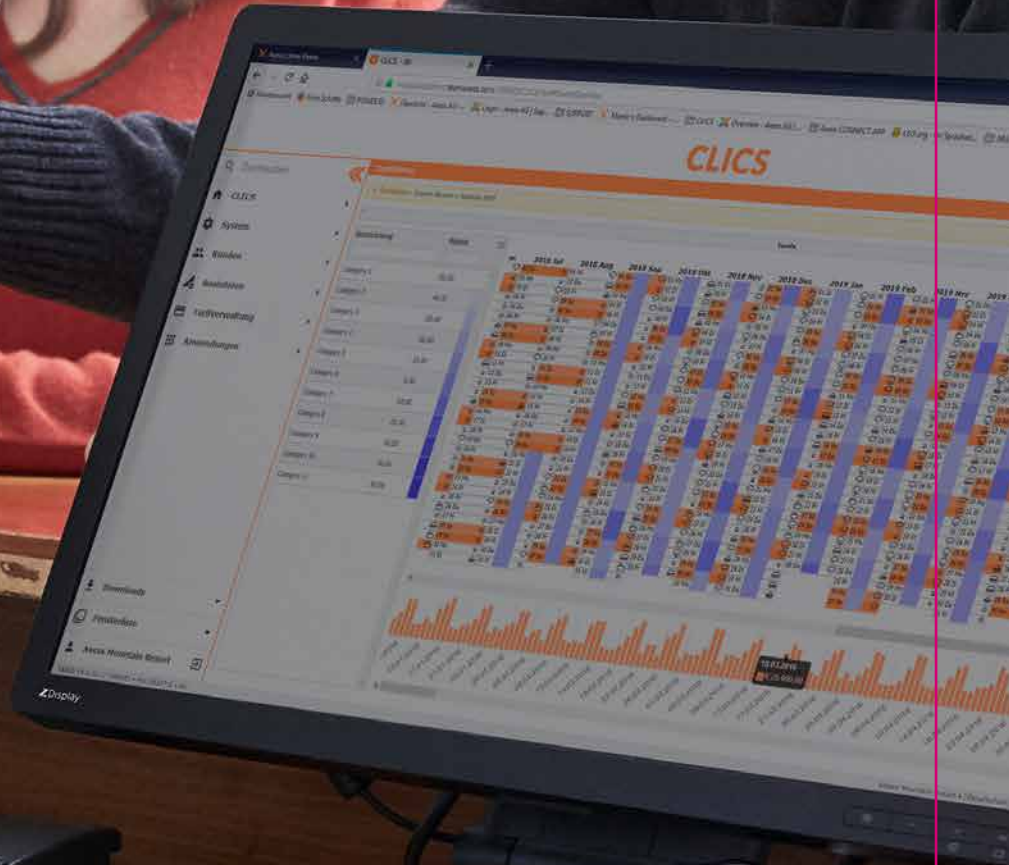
CLICS

CLICS - BI

Suchen

CLICS

System

Kunden

Kassieren

Tarifverwaltung

Anwendungen

Bezeichnung

2018 Jul

2018 Aug

2018 Sep

2018 Okt

2018 Nov

2018 Dez

2019 Jan

2019 Feb

2019 Mar

2019

Downloads

Einstellungen

Axess Mountain Resort

Display